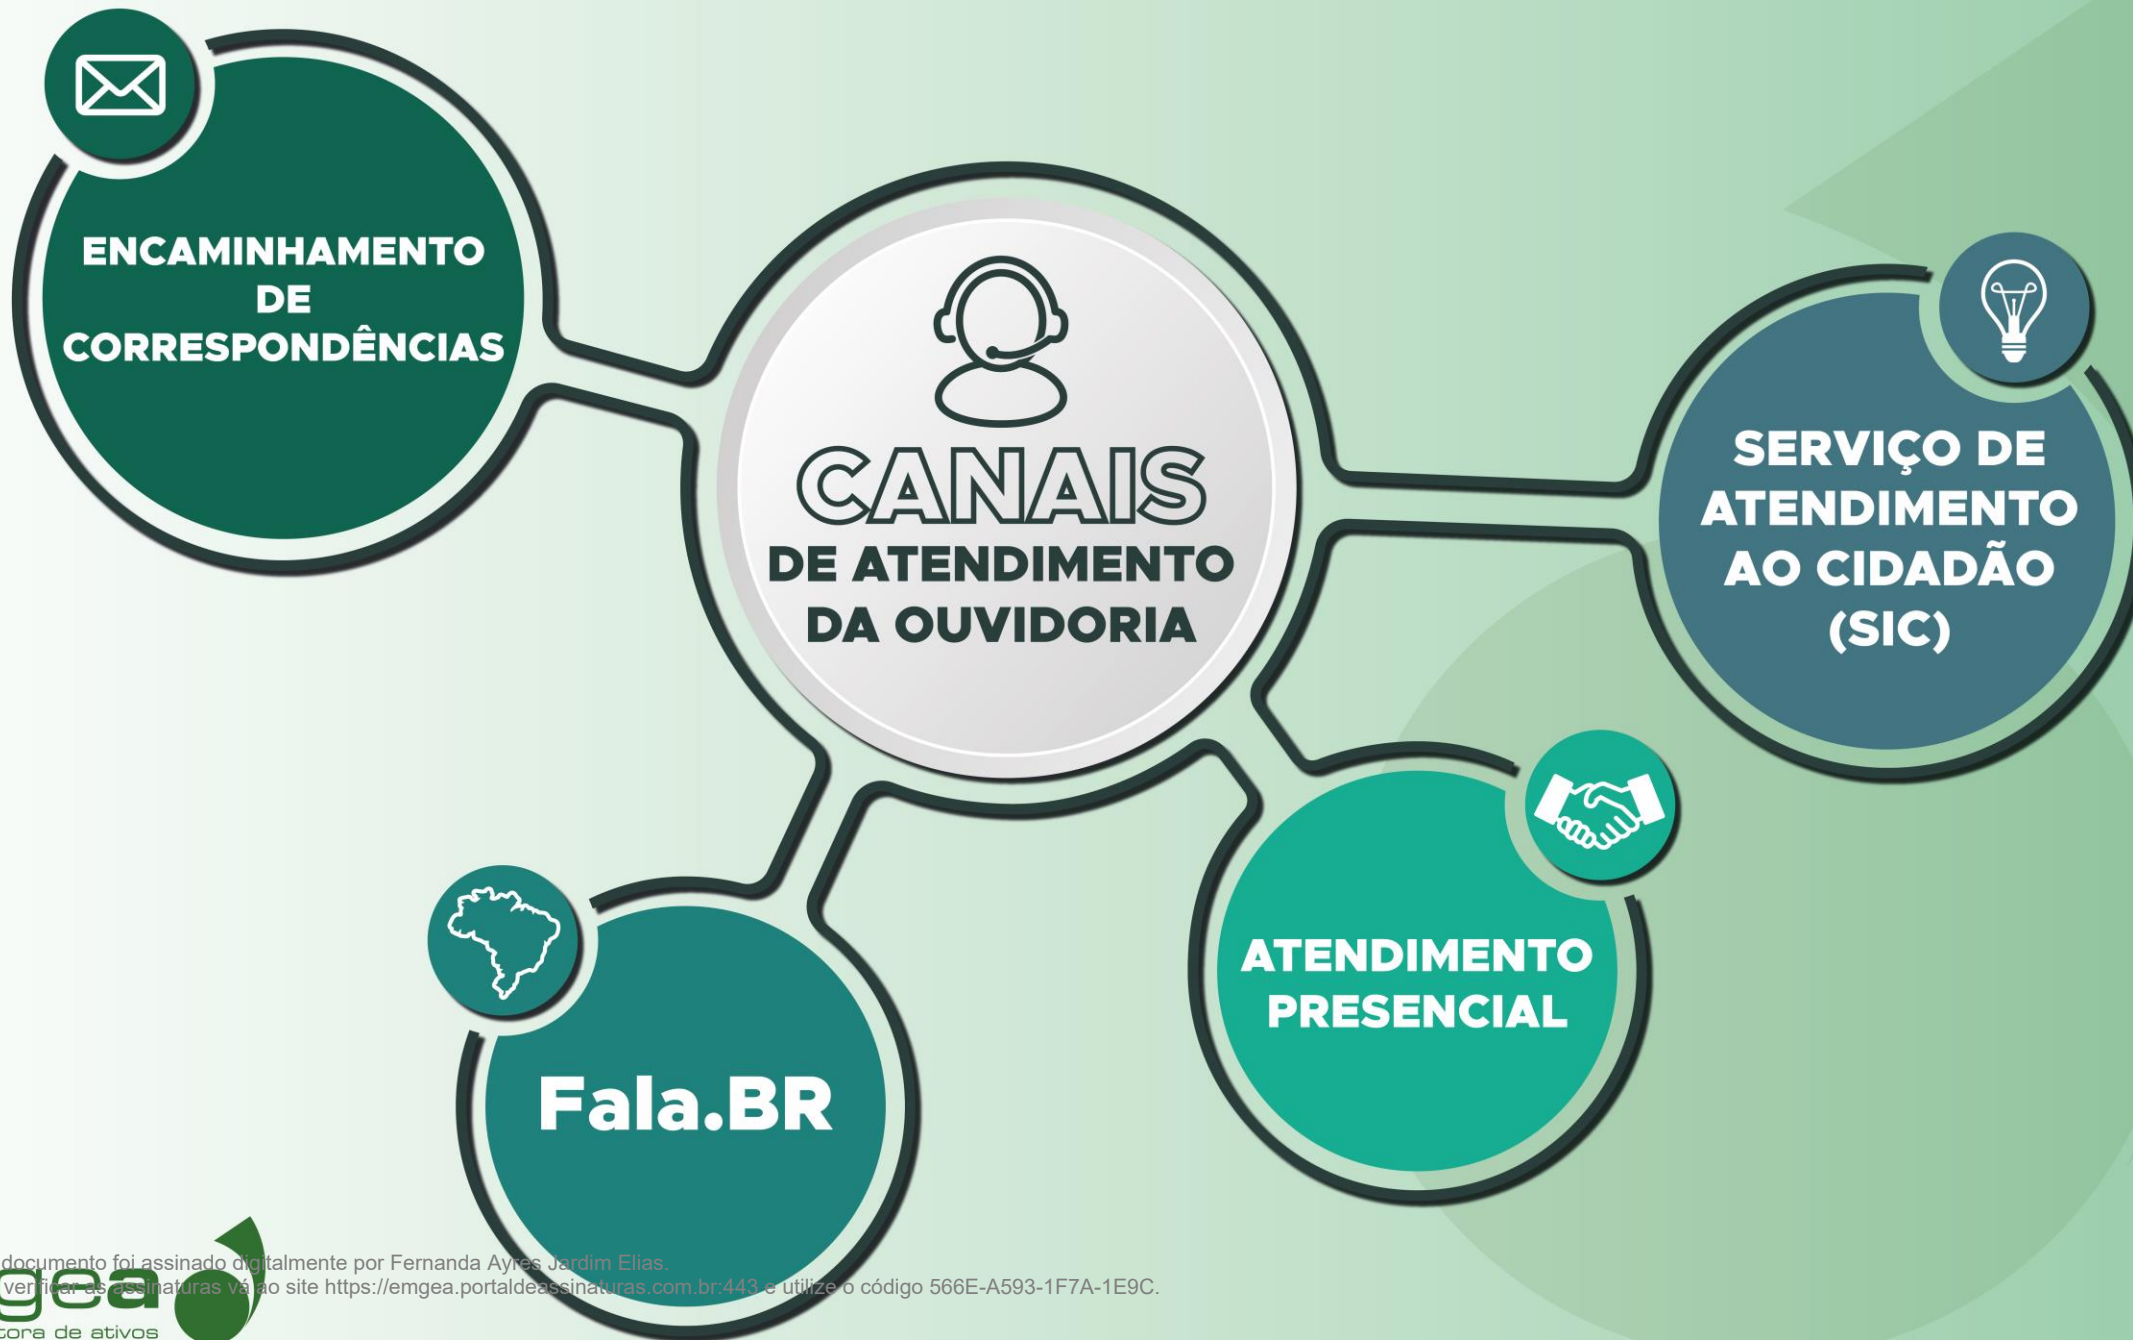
ENCAMINHAMENTO DE CORRESPONDÊNCIAS

CANAIS DE ATENDIMENTO DA OUVIDORIA

SERVIÇO DE ATENDIMENTO AO CIDADÃO (SIC)

Fala.BR

ATENDIMENTO PRESENCIAL

gea
tora de ativos

documento foi assinado digitalmente por Fernanda Ayres Jardim Elias.
verificar as assinaturas vá ao site https://emgea.portaldeassinaturas.com.br:443 e utilize o código 566E-A593-1F7A-1E9C.